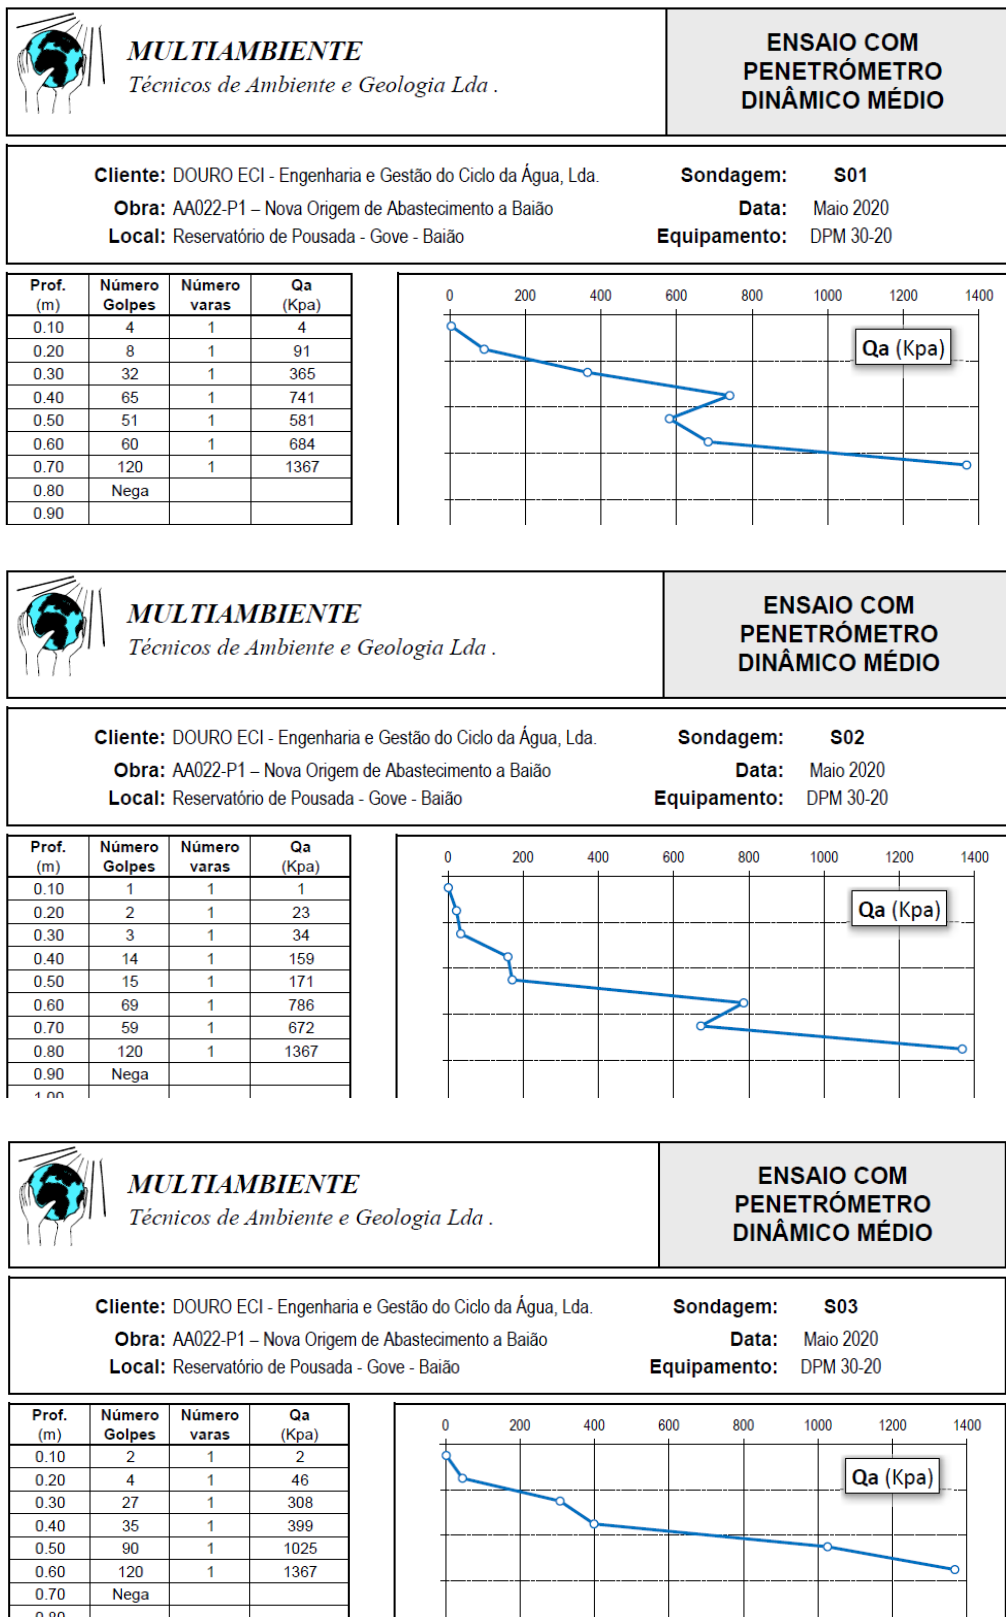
MULTIAMBIENTE
Técnicos de Ambiente e Geologia Lda .

ENSAIO COM PENETRÓMETRO DINÂMICO MÉDIO

Cliente: DOURO ECI - Engenharia e Gestão do Ciclo da Água, Lda.
Sondagem: S01
Obra: AA022-P1 – Nova Origem de Abastecimento a Baião
Data: Maio 2020
Local: Reservatório de Pousada - Gove - Baião
Equipamento: DPM 30-20

| Prof. (m) | Número Golpes | Número varas | Qa (Kpa) |
|---|---|---|---|
| 0.10 | 4 | 1 | 4 |
| 0.20 | 8 | 1 | 91 |
| 0.30 | 32 | 1 | 365 |
| 0.40 | 65 | 1 | 741 |
| 0.50 | 51 | 1 | 581 |
| 0.60 | 60 | 1 | 684 |
| 0.70 | 120 | 1 | 1367 |
| 0.80 | Nega | | |
| 0.90 | | | |

0 200 400 600 800 1000 1200 1400
Qa (Kpa)

MULTIAMBIENTE
Técnicos de Ambiente e Geologia Lda .

ENSAIO COM PENETRÓMETRO DINÂMICO MÉDIO

Cliente: DOURO ECI - Engenharia e Gestão do Ciclo da Água, Lda.
Sondagem: S02
Obra: AA022-P1 – Nova Origem de Abastecimento a Baião
Data: Maio 2020
Local: Reservatório de Pousada - Gove - Baião
Equipamento: DPM 30-20

| Prof. (m) | Número Golpes | Número varas | Qa (Kpa) |
|---|---|---|---|
| 0.10 | 1 | 1 | 1 |
| 0.20 | 2 | 1 | 23 |
| 0.30 | 3 | 1 | 34 |
| 0.40 | 14 | 1 | 159 |
| 0.50 | 15 | 1 | 171 |
| 0.60 | 69 | 1 | 786 |
| 0.70 | 59 | 1 | 672 |
| 0.80 | 120 | 1 | 1367 |
| 0.90 | Nega | | |
| 1.00 | | | |

0 200 400 600 800 1000 1200 1400
Qa (Kpa)

MULTIAMBIENTE
Técnicos de Ambiente e Geologia Lda .

ENSAIO COM PENETRÓMETRO DINÂMICO MÉDIO

Cliente: DOURO ECI - Engenharia e Gestão do Ciclo da Água, Lda.
Sondagem: S03
Obra: AA022-P1 – Nova Origem de Abastecimento a Baião
Data: Maio 2020
Local: Reservatório de Pousada - Gove - Baião
Equipamento: DPM 30-20

| Prof. (m) | Número Golpes | Número varas | Qa (Kpa) |
|---|---|---|---|
| 0.10 | 2 | 1 | 2 |
| 0.20 | 4 | 1 | 46 |
| 0.30 | 27 | 1 | 308 |
| 0.40 | 35 | 1 | 399 |
| 0.50 | 90 | 1 | 1025 |
| 0.60 | 120 | 1 | 1367 |
| 0.70 | Nega | | |
| 0.80 | | | |

0 200 400 600 800 1000 1200 1400
Qa (Kpa)